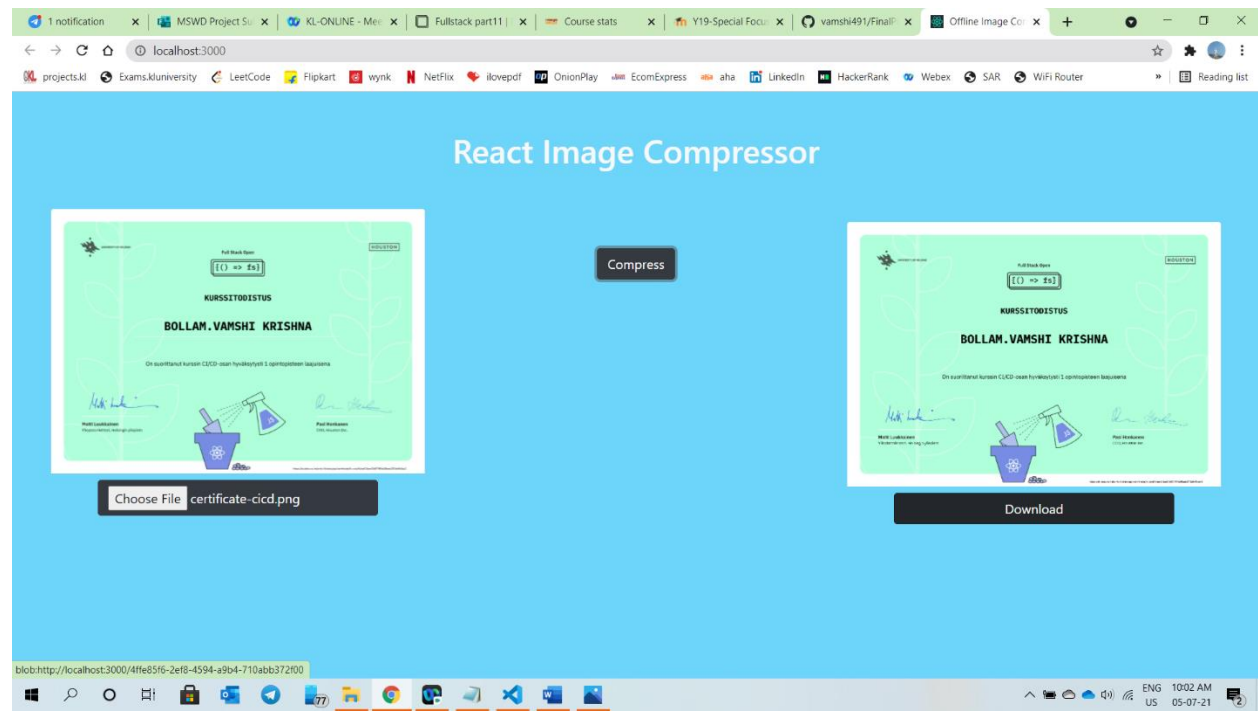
1 notification | MSWD Project Su | KL-ONLINE - Mee | Fullstack part11 | Course stats | Y19-Special Focu | vamshi491/FinalP | Offline Image Co | +

localhost:3000

projects.kl | Exams.kluniversity | LeetCode | Flipkart | wynk | NetFlix | ilovepdf | OnionPlay | EcomExpress | aha | LinkedIn | HackerRank | Webex | SAR | WiFi Router | » | Reading list

React Image Compressor

Full Stack Open
[() => fs]
HOUSTON
KURSSITODISTUS
BOLLAM.VAMSHI KRISHNA
On suorittanut kurssin CI/CD-osan hyväksytysti 1 opintopisteen laajuisena
Matti Luukkainen
Pasi Honkanen

Compress

Full Stack Open
[() => fs]
HOUSTON
KURSSITODISTUS
BOLLAM.VAMSHI KRISHNA
On suorittanut kurssin CI/CD-osan hyväksytysti 1 opintopisteen laajuisena
Matti Luukkainen
Pasi Honkanen

Choose File certificate-cicd.png

Download

blob:http://localhost:3000/4ffe85f6-2ef8-4594-a9b4-710abb372f00

77

ENG US 10:02 AM 05-07-21 2